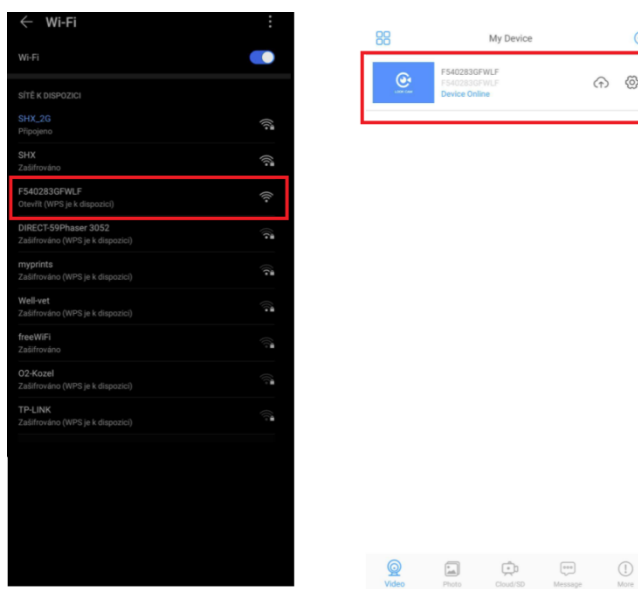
Wi-Fi

Wi-Fi

SÍTĚ K DISPOZICI

SHX_2G
Připojeno

SHX
Zašifrováno

F540283GFWLF
Otevřít (WPS je k dispozici)

DIRECT-59Phaser 3052
Zašifrováno (WPS je k dispozici)

myprints
Zašifrováno (WPS je k dispozici)

Well-vet
Zašifrováno (WPS je k dispozici)

freeWiFi
Zašifrováno

O2-Kozel
Zašifrováno (WPS je k dispozici)

TP-LINK
Zašifrováno (WPS je k dispozici)

My Device

F540283GFWLF
F540283GFWLF
Device Online

Video Photo Cloud/SD Message More